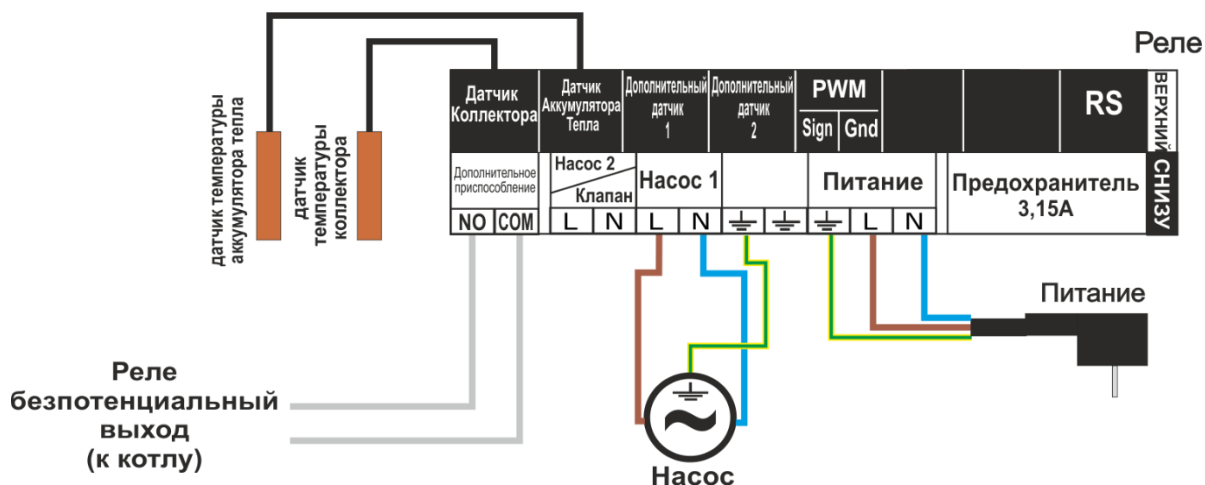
Реле

датчик температуры аккумулятора тепла

датчик температуры коллектора

| Датчик Коллектора | Датчик Аккумулятора Тепла | Дополнительный датчик 1 | Дополнительный датчик 2 | PWM Sign | PWM Gnd | | | RS | ВЕРХНИЙ |
|---|---|---|---|---|---|---|---|---|---|
| Дополнительное приспособление | Насос 2 / Клапан | Насос 1 | | Питание | | | | Предохранитель 3,15А | СНИЗУ |
| NO COM | L N | L N | ⏚ ⏚ | ⏚ L N | | | | | |

Питание

Реле безпотенциальный выход (к котлу)

Насос